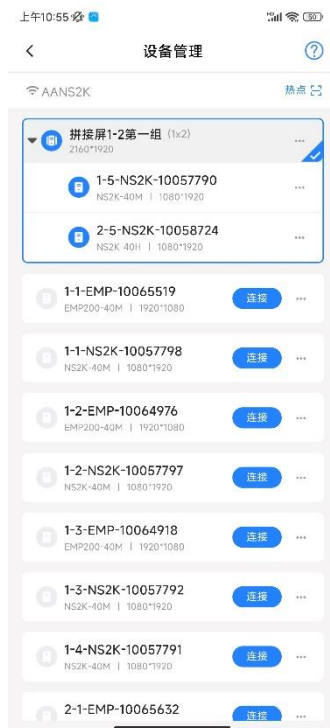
上午10:55

设备管理

AANS2K

热点

拼接屏1-2第一组 (1x2)
2160*1920

1-5-NS2K-10057790
NS2K-40M | 1080*1920

2-5-NS2K-10058724
NS2K 40H | 1080*1920

1-1-EMP-10065519
EMP200-40M | 1920*1080
连接

1-1-NS2K-10057798
NS2K-40M | 1080*1920
连接

1-2-EMP-10064976
EMP200-40M | 1920*1080
连接

1-2-NS2K-10057797
NS2K-40M | 1080*1920
连接

1-3-EMP-10064918
EMP200-40M | 1920*1080
连接

1-3-NS2K-10057792
NS2K-40M | 1080*1920
连接

1-4-NS2K-10057791
NS2K-40M | 1080*1920
连接

2-1-EMP-10065632
连接